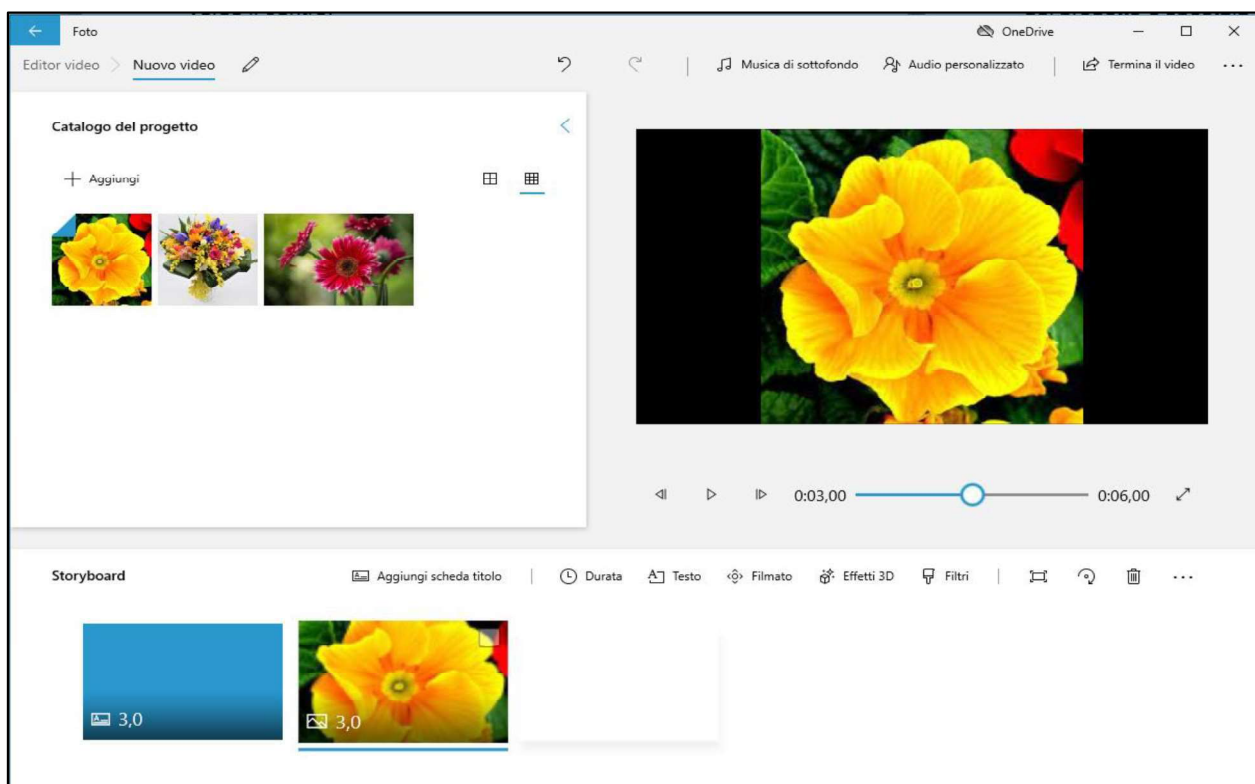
Foto

OneDrive

Editor video > Nuovo video

Musica di sottofondo   Audio personalizzato   Termina il video   ...

Catalogo del progetto

+ Aggiungi

0:03,00   0:06,00

Storyboard

Aggiungi scheda titolo   Durata   Testo   Filmato   Effetti 3D   Filtri   ...

3,0

3,0